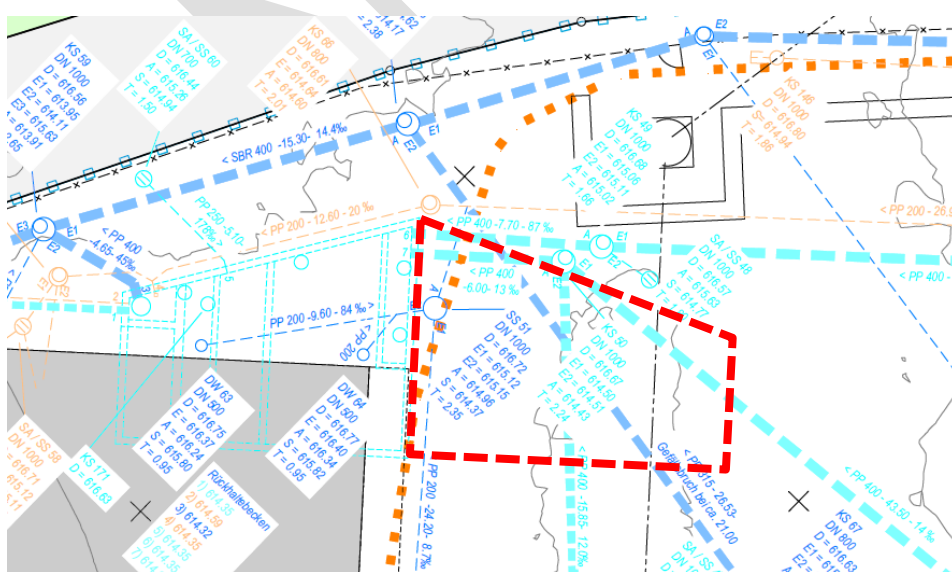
KS 59
DN 1000
D = 616.56
E1 = 613.95
E2 = 614.11
E3 = 613.63
A = 613.91
.65

SA / SS 60
DN 700
D = 616.44
E = 615.36
A = 614.84
T = 1.50

KS 66
DN 800
D = 616.61
E = 614.66
A = 614.60
T = 2.01

.62
14.17
2.38

< SBR 400 -15.30 - 14.4‰

A E2
E1

E3
E1
E2

< PP 400
-4.65 - 45‰

PP 250 -5.10 -
176‰ >

< PP 200 - 12.60 - 20 ‰

< PP 400 -7.70 - 87 ‰

KS 49
DN 1000
D = 616.68
E1 = 615.06
E2 = 615.11
A = 615.02
T = 1.66

A E2
E1

KS 146
DN 1000
D = 616.80
S = 614.94
T = 1.86

< PP 200 - 26.5

< PP 400 -

SA / SS 48
DN 1000
D = 616.57
E = 615.63
A = 615.63
S = 614.77

E1
E2

< PP 400
-6.00 - 13 ‰

PP 200 -9.60 - 84 ‰ >

< PP 200

SS 51
DN 1000
D = 616.72
E1 = 615.12
E2 = 615.15
A = 614.96
S = 614.37
T = 2.35

KS 50
DN 1000
D = 616.67
E1 = 614.50
E2 = 614.51
A = 614.43
T = 2.24

DW 63
DN 500
D = 616.75
E = 616.37
A = 616.24
S = 615.80
T = 0.95

DW 64
DN 500
D = 616.77
E = 616.40
A = 616.34
S = 615.82
T = 0.95

SA / SS 58
DN 1000
D = 616.71
E = 615.19

KS 171
D = 616.63

Rückhaltebecken
1) 614.35
2) 614.59
3) 614.32
4) 614.35
5) 614.36
6) 614.59
7) 614

PP 200 -24.20 - 8.7‰

400 -15.85 - 12.0‰

Gefälle bruch bei ca. 21.00
PP 15 - 26.53

SA / SS

< PP 400 - 43.50 - 14 ‰

KS 67
DN 800
D = 616.63
E2 =